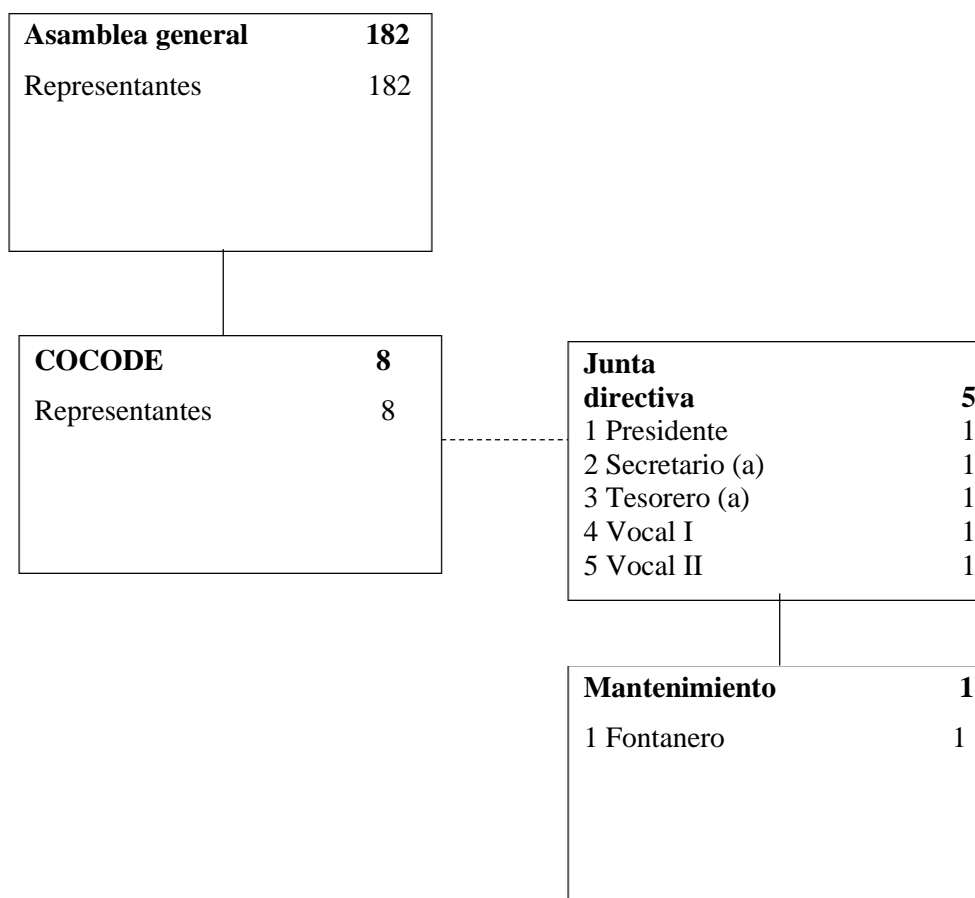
**Asamblea general** **182**

Representantes 182

**COCODE** **8**

Representantes 8

**Junta directiva** **5**

1 Presidente 1
2 Secretario (a) 1
3 Tesorero (a) 1
4 Vocal I 1
5 Vocal II 1

**Mantenimiento** **1**

1 Fontanero 1